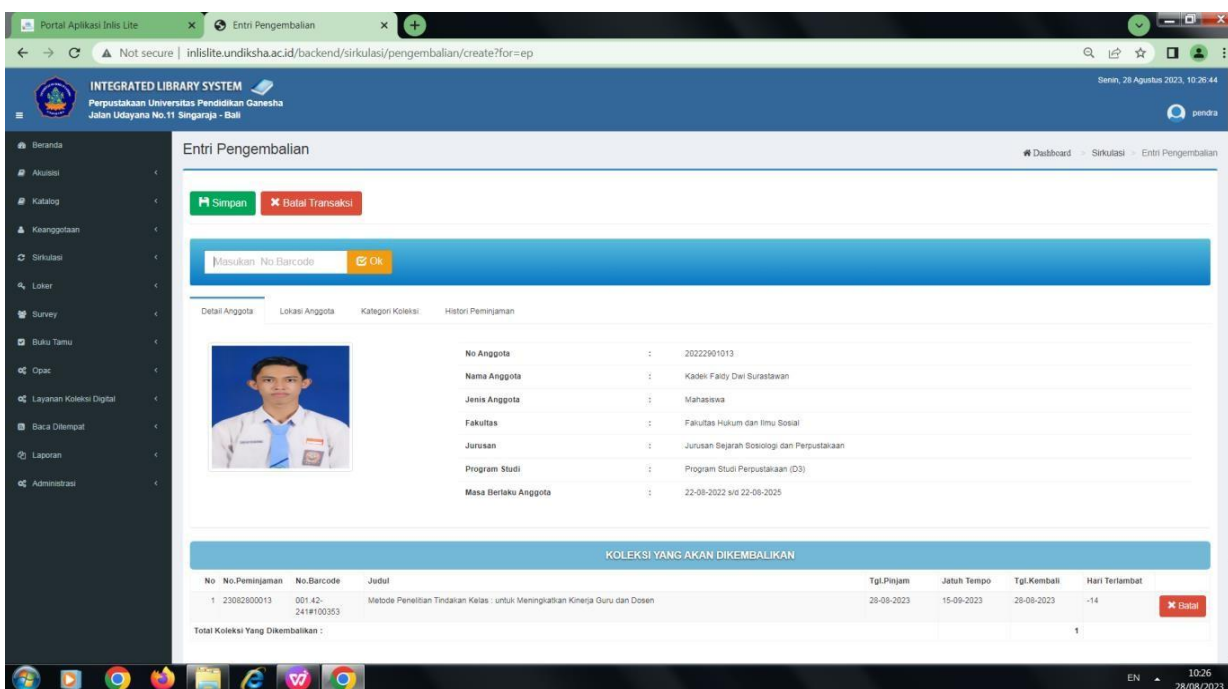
Portal Aplikasi Inlis Lite
Entri Pengembalian

Not secure | inlislite.undiksha.ac.id/backend/sirkulasi/pengembalian/create?for=ep

INTEGRATED LIBRARY SYSTEM
Perpustakaan Universitas Pendidikan Ganesha
Jalan Udayana No.11 Singaraja - Bali

Senin, 28 Agustus 2023, 10:26:44
pendra

Beranda
Akuisisi
Katalog
Keanggotaan
Sirkulasi
Loker
Survey
Buku Tamu
Opac
Layanan Koleksi Digital
Baca Ditempat
Laporan
Administrasi

Entri Pengembalian

Dashboard > Sirkulasi > Entri Pengembalian

Simpan
Batal Transaksi

Masukan No.Barcode
Ok

Detail Anggota
Lokasi Anggota
Kategori Koleksi
Histori Peminjaman

| | | |
|---|---|---|
| No Anggota | : | 20222901013 |
| Nama Anggota | : | Kadek Faidy Dwi Surastawan |
| Jenis Anggota | : | Mahasiswa |
| Fakultas | : | Fakultas Hukum dan Ilmu Sosial |
| Jurusan | : | Jurusan Sejarah Sosiologi dan Perpustakaan |
| Program Studi | : | Program Studi Perpustakaan (D3) |
| Masa Berlaku Anggota | : | 22-08-2022 s/d 22-08-2025 |

KOLEKSI YANG AKAN DIKEMBALIKAN

| No | No.Peminjaman | No.Barcode | Judul | Tgl.Pinjam | Jatuh Tempo | Tgl.Kembali | Hari Terlambat | |
|---|---|---|---|---|---|---|---|---|
| 1 | 23082800013 | 001.42-241#100353 | Metode Penelitian Tindakan Kelas : untuk Meningkatkan Kinerja Guru dan Dosen | 28-08-2023 | 15-09-2023 | 28-08-2023 | -14 | Batal |
| Total Koleksi Yang Dikembalikan : | | | | | | 1 | | |

EN
10:26
28/08/2023